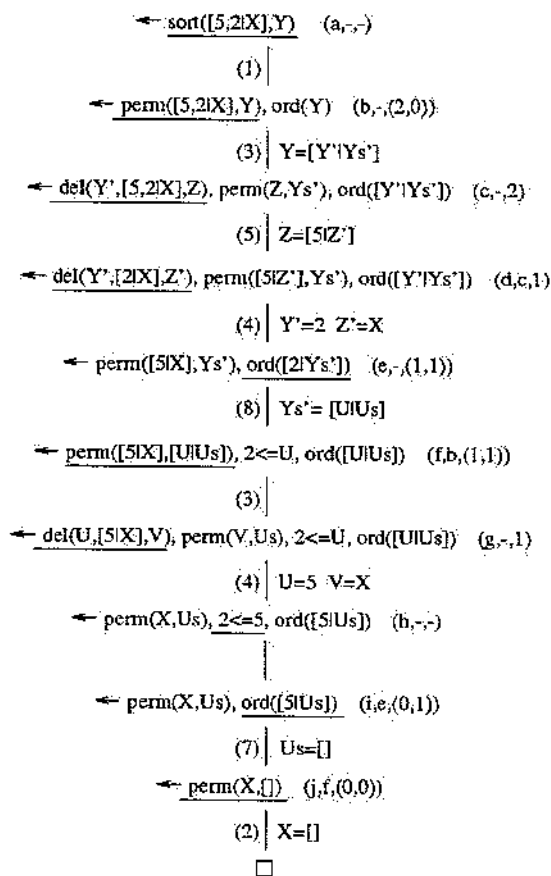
← sort([5,2|X],Y) (a,-,-)

(1)

← perm([5,2|X],Y), ord(Y) (b,-,(2,0))

(3) Y=[Y'|Ys']

← del(Y',[5,2|X],Z), perm(Z,Ys'), ord([Y'|Ys']) (c,-,2)

(5) Z=[5|Z']

← del(Y',[2|X],Z'), perm([5|Z'],Ys'), ord([Y'|Ys']) (d,c,1)

(4) Y'=2 Z'=X

← perm([5|X],Ys'), ord([2|Ys']) (e,-,(1,1))

(8) Ys'= [U|Us]

← perm([5|X],[U|Us]), 2<=U, ord([U|Us]) (f,b,(1,1))

(3)

← del(U,[5|X],V), perm(V,Us), 2<=U, ord([U|Us]) (g,-,1)

(4) U=5 V=X

← perm(X,Us), 2<=5, ord([5|Us]) (h,-,-)

← perm(X,Us), ord([5|Us]) (i,e,(0,1))

(7) Us=[]

← perm(X,[]) (j,f,(0,0))

(2) X=[]

□